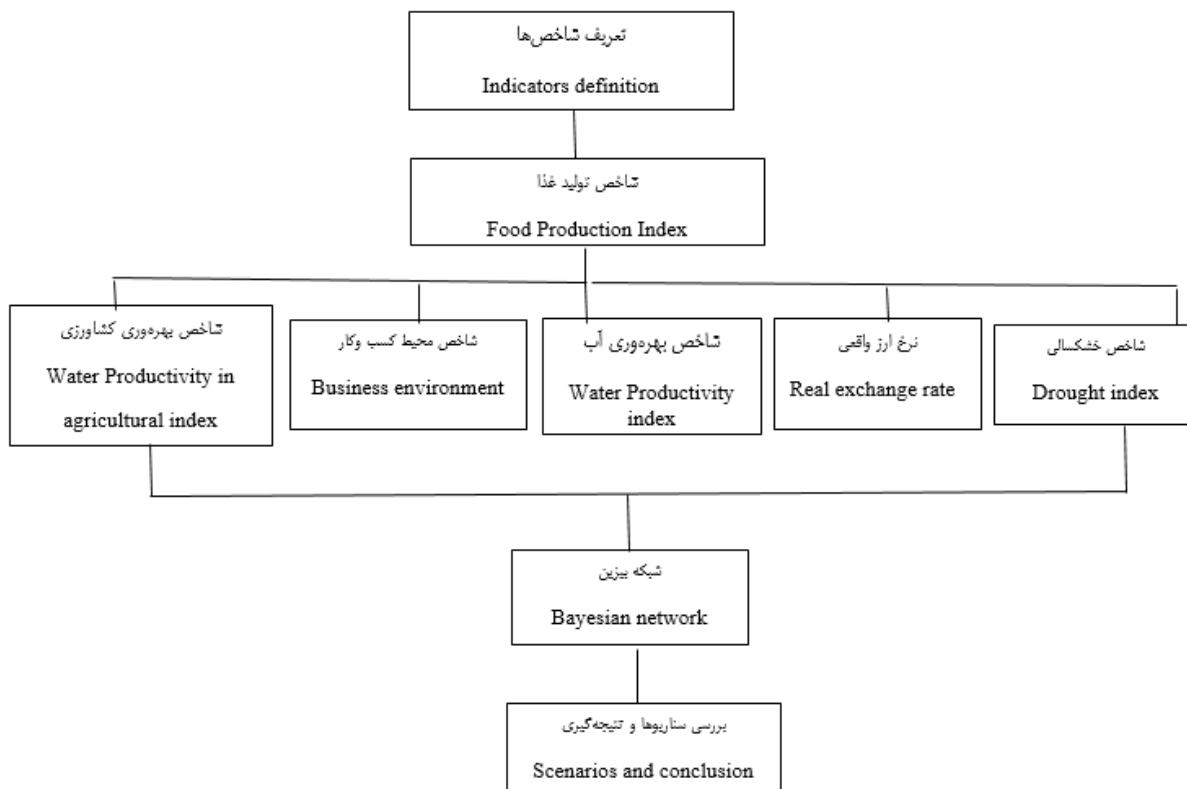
تعریف شاخص‌ها
Indicators definition

شاخص تولید غذا
Food Production Index

شاخص بهره‌وری کشاورزی
Water Productivity in agricultural index

شاخص محیط کسب وکار
Business environment

شاخص بهره‌وری آب
Water Productivity index

نرخ ارز واقعی
Real exchange rate

شاخص خشکسالی
Drought index

شبکه بیزین
Bayesian network

بررسی سناریوها و نتیجه‌گیری
Scenarios and conclusion